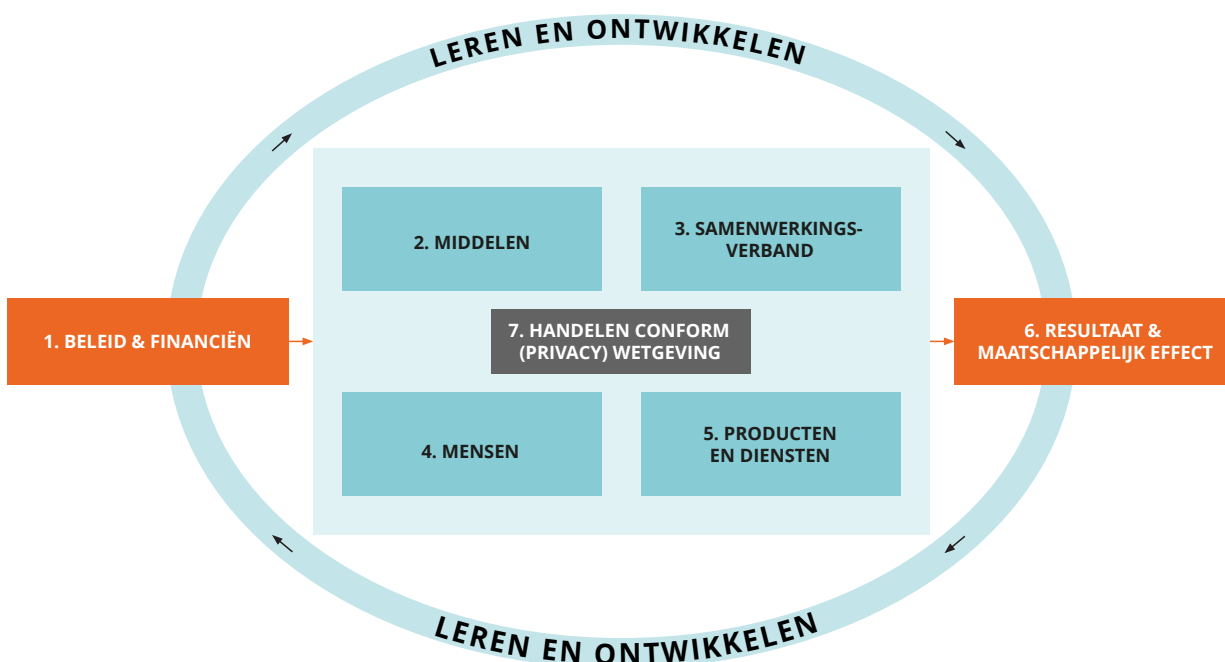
LEREN EN ONTWIKKELEN

1. BELEID & FINANCIËN

2. MIDDELEN

3. SAMENWERKINGSVERBAND

7. HANDELEN CONFORM (PRIVACY) WETGEVING

4. MENSEN

5. PRODUCTEN EN DIENSTEN

6. RESULTAAT & MAATSCHAPPELIJK EFFECT

LEREN EN ONTWIKKELEN